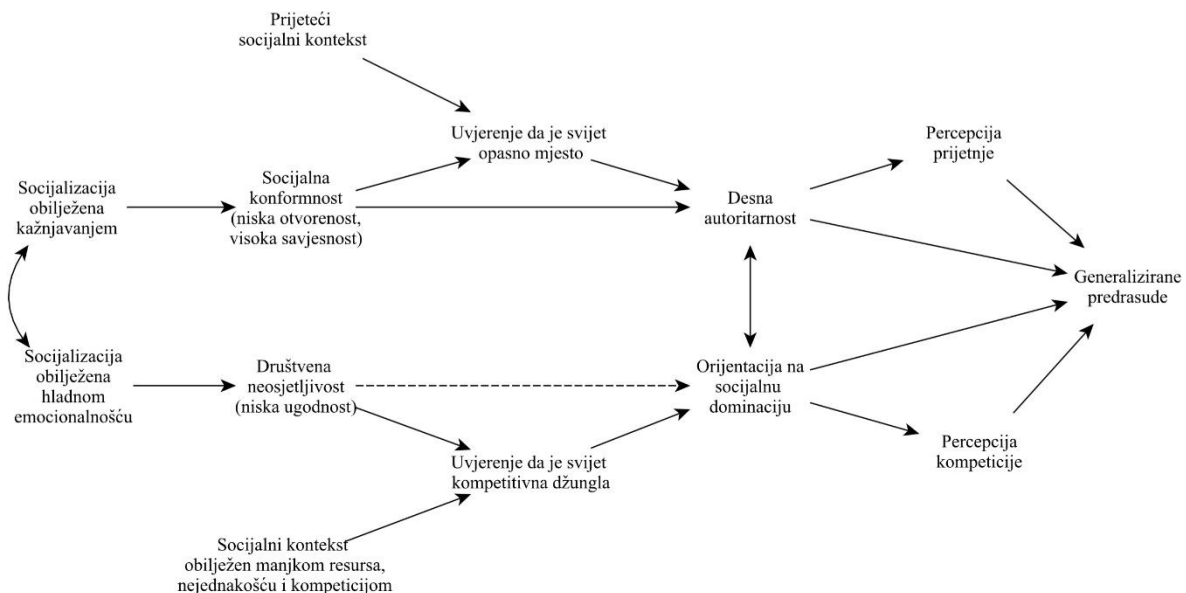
Prijeteći socijalni kontekst

Uvjerenje da je svijet opasno mjesto

Percepcija prijetnje

Socijalizacija obilježena kažnjavanjem

Socijalna konformnost (niska otvorenost, visoka savjesnost)

Desna autoritarnost

Generalizirane predrasude

Socijalizacija obilježena hladnom emocionalnošću

Društvena neosjetljivost (niska ugodnost)

Orijentacija na socijalnu dominaciju

Percepcija kompeticije

Uvjerenje da je svijet kompetitivna džungla

Socijalni kontekst obilježen manjkom resursa, nejednakošću i kompeticijom